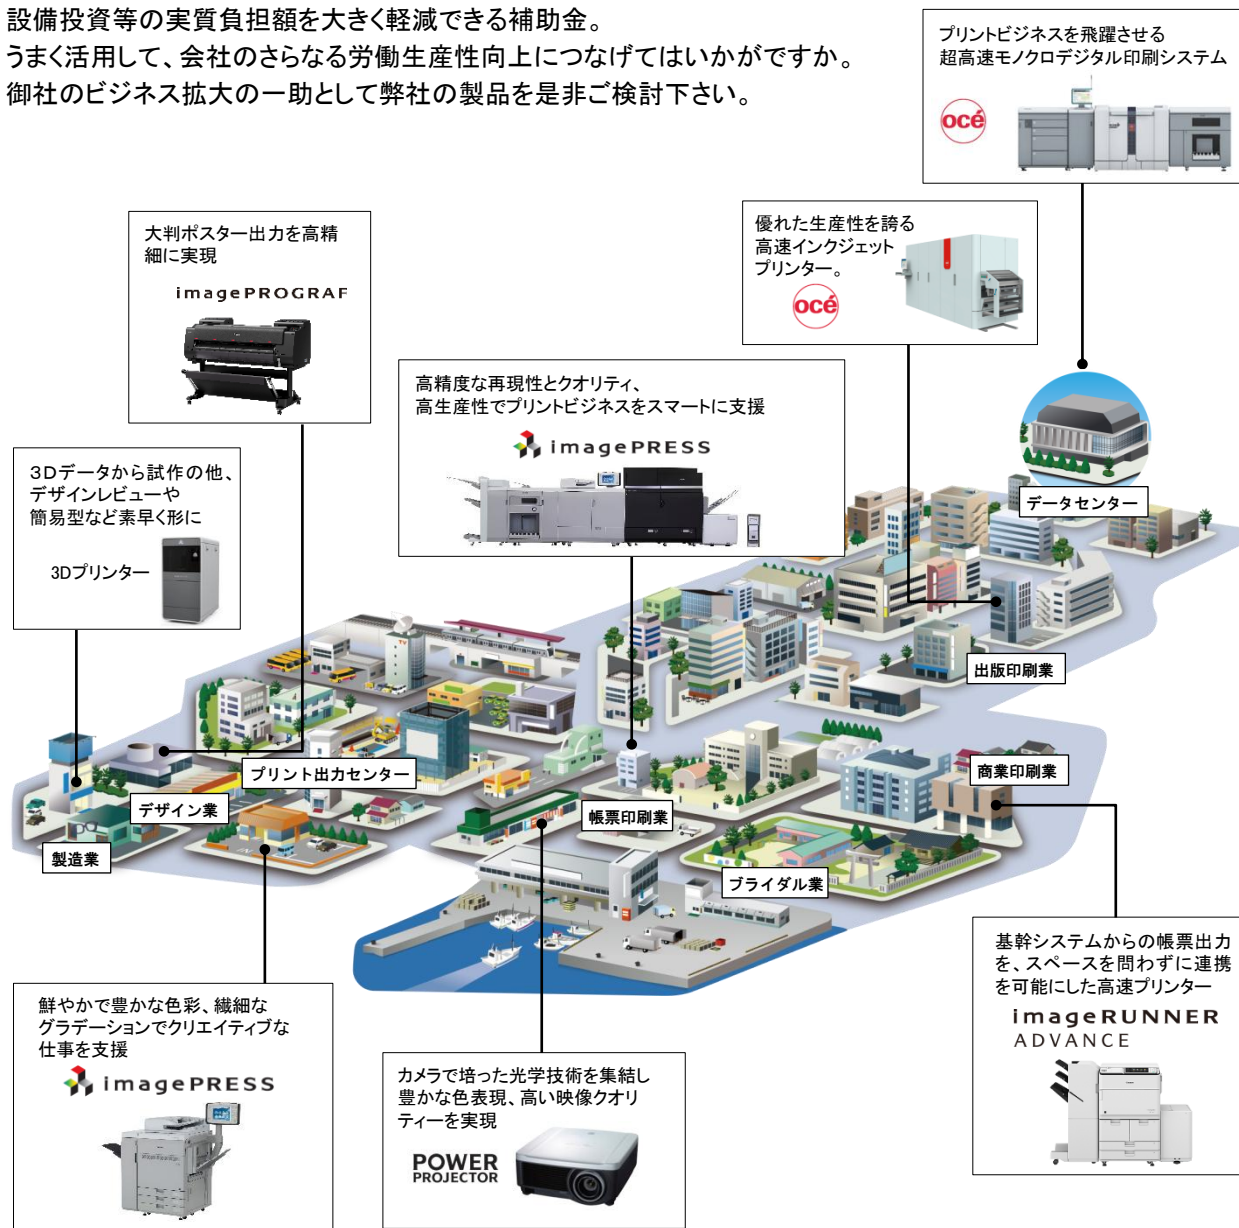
設備投資等の実質負担額を大きく軽減できる補助金。
うまく活用して、会社のさらなる労働生産性向上につなげてはいかがですか。
御社のビジネス拡大の一助として弊社の製品を是非ご検討下さい。

プリントビジネスを飛躍させる
超高速モノクロデジタル印刷システム
océ

大判ポスター出力を高精細に実現
imagePROGRAF

優れた生産性を誇る
高速インクジェット
プリンター。
océ

高精度な再現性とクオリティ、
高生産性でプリントビジネスをスマートに支援
imagePRESS

3Dデータから試作の他、
デザインレビューや
簡易型など素早く形に
3Dプリンター

データセンター
出版印刷業
プリント出力センター
デザイン業
製造業
帳票印刷業
商業印刷業
ブライダル業

基幹システムからの帳票出力を、スペースを問わずに連携を可能にした高速プリンター
imageRUNNER
ADVANCE

鮮やかで豊かな色彩、繊細な
グラデーションでクリエイティブな
仕事を支援
imagePRESS

カメラで培った光学技術を集結し
豊かな色表現、高い映像クオリティーを実現
POWER
PROJECTOR